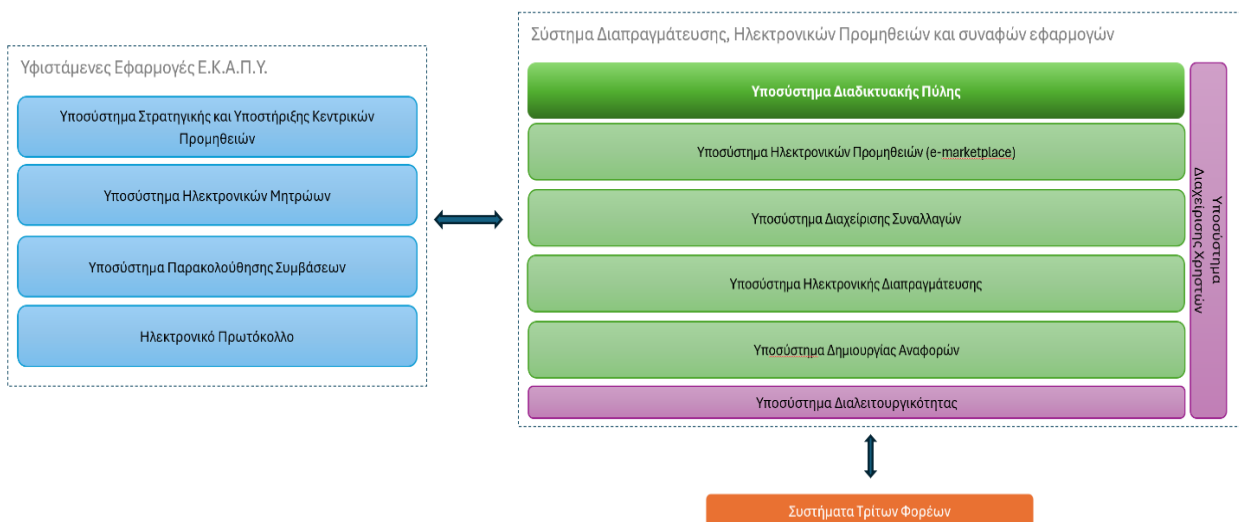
Υφιστάμενες Εφαρμογές Ε.Κ.Α.Π.Υ.

Υποσύστημα Στρατηγικής και Υποστήριξης Κεντρικών Προμηθειών

Υποσύστημα Ηλεκτρονικών Μητρώων

Υποσύστημα Παρακολούθησης Συμβάσεων

Ηλεκτρονικό Πρωτόκολλο

Σύστημα Διαπραγμάτευσης, Ηλεκτρονικών Προμηθειών και συναφών εφαρμογών

Υποσύστημα Διαδικτυακής Πύλης

Υποσύστημα Ηλεκτρονικών Προμηθειών (e-marketplace)

Υποσύστημα Διαχείρισης Συναλλαγών

Υποσύστημα Ηλεκτρονικής Διαπραγμάτευσης

Υποσύστημα Δημιουργίας Αναφορών

Υποσύστημα Διαλειτουργικότητας

Υποσύστημα Διαχείρισης Χρηστών

Συστήματα Τρίτων Φορέων